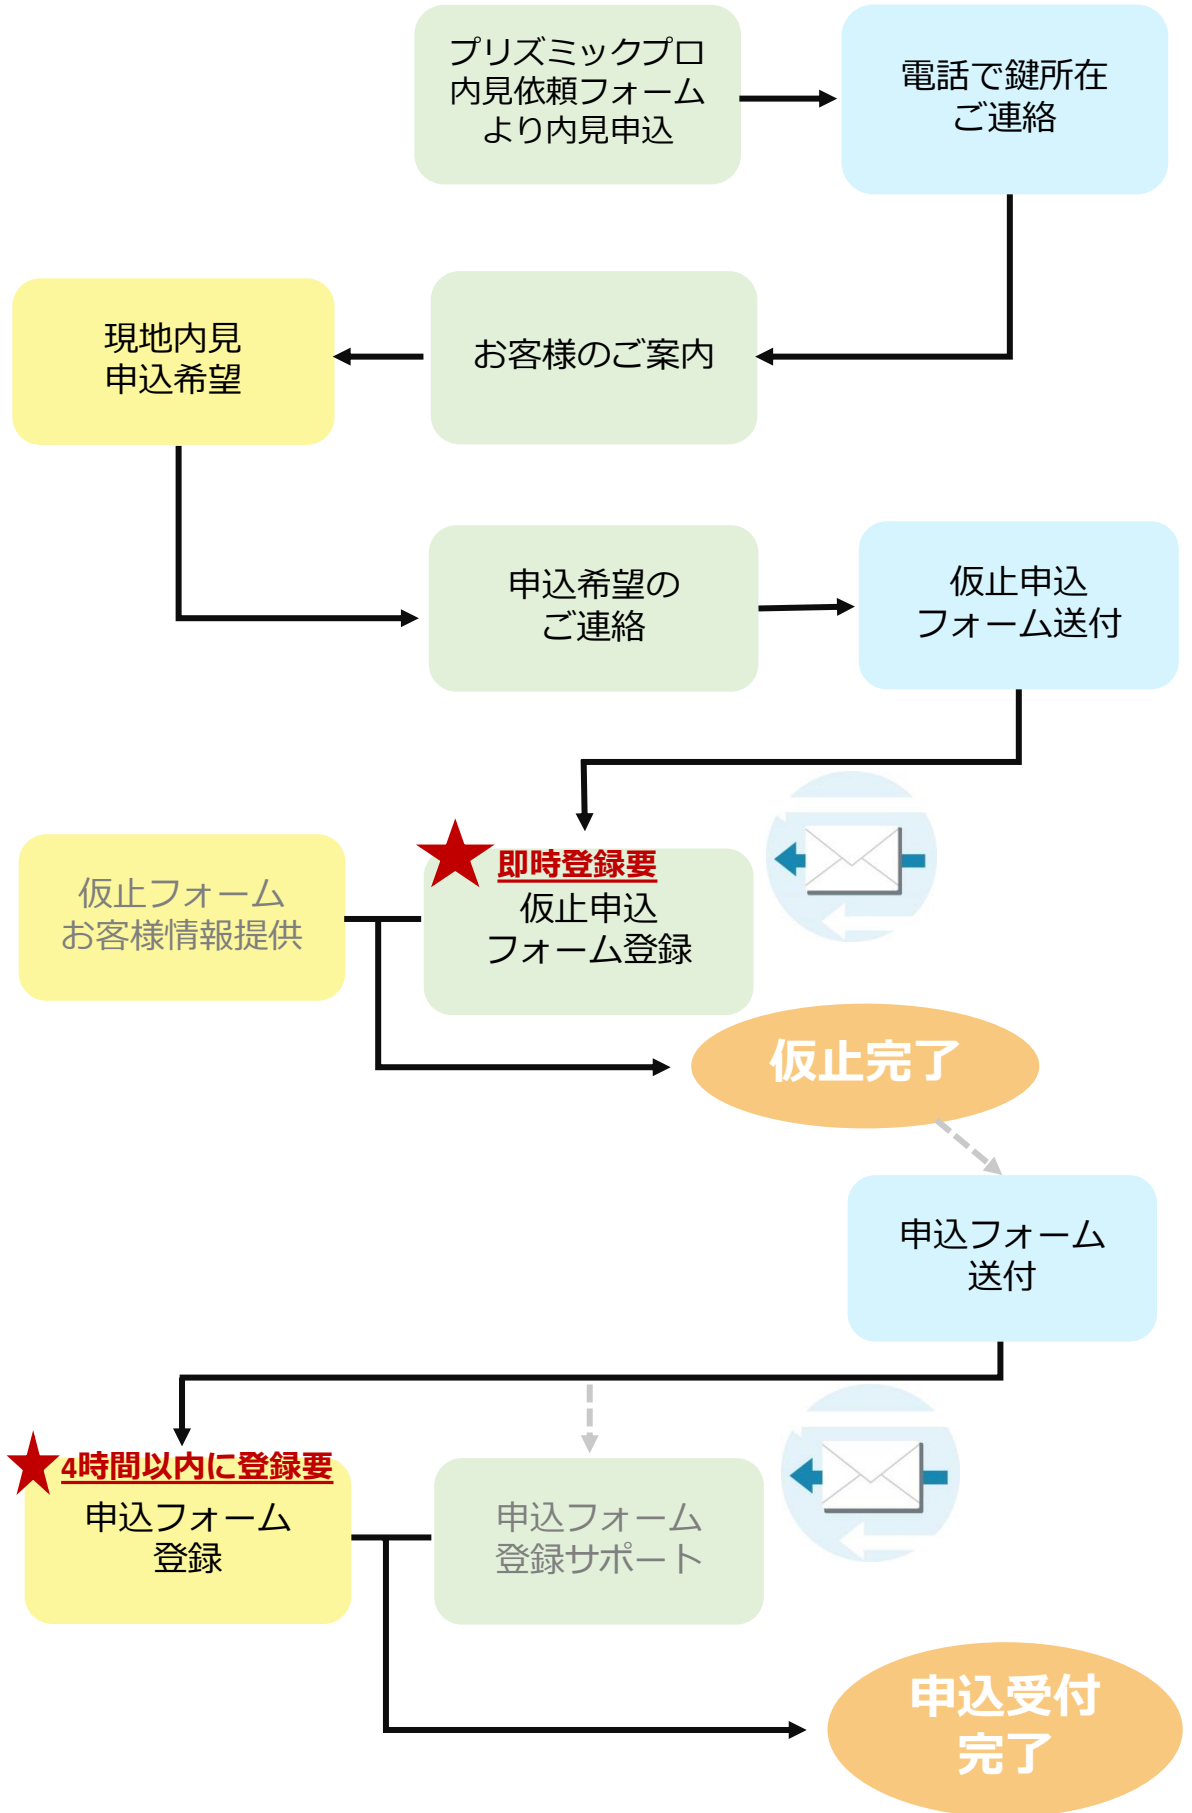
プリズミックプロ
内見依頼フォーム
より内見申込

電話で鍵所在
ご連絡

現地内見
申込希望

お客様のご案内

申込希望の
ご連絡

仮止申込
フォーム送付

仮止フォーム
お客様情報提供

即時登録要
仮止申込
フォーム登録

仮止完了

申込フォーム
送付

4時間以内に登録要
申込フォーム
登録

申込フォーム
登録サポート

申込受付
完了